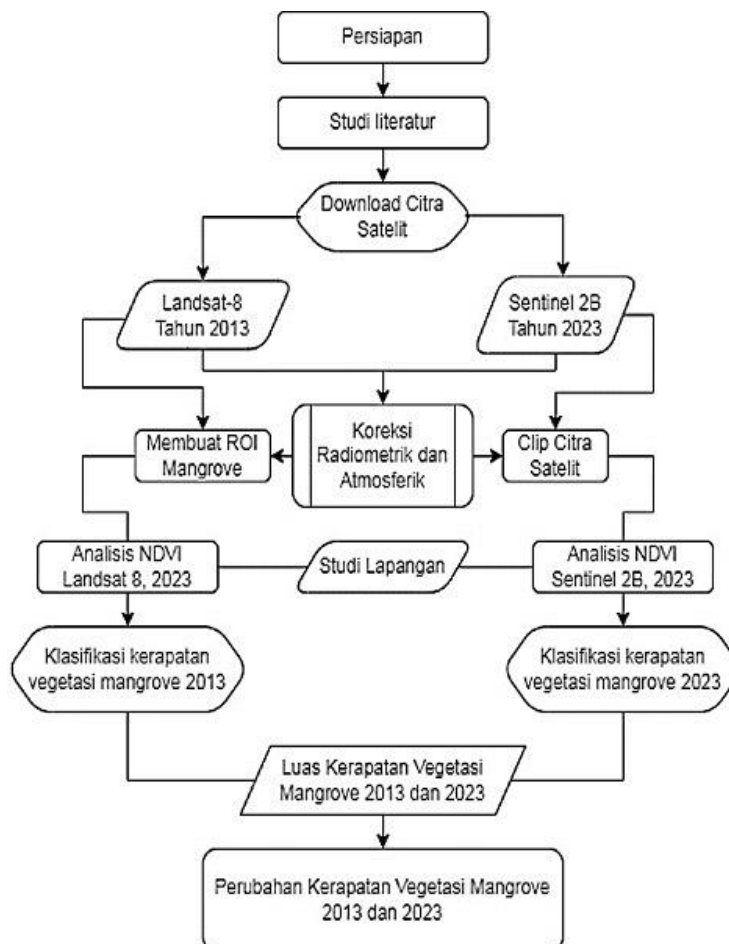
Persiapan

Studi literatur

Download Citra Satelit

Landsat-8 Tahun 2013

Sentinel 2B Tahun 2023

Membuat ROI Mangrove

Koreksi Radiometrik dan Atmosferik

Clip Citra Satelit

Analisis NDVI Landsat 8, 2023

Studi Lapangan

Analisis NDVI Sentinel 2B, 2023

Klasifikasi kerapatan vegetasi mangrove 2013

Klasifikasi kerapatan vegetasi mangrove 2023

Luas Kerapatan Vegetasi Mangrove 2013 dan 2023

Perubahan Kerapatan Vegetasi Mangrove 2013 dan 2023